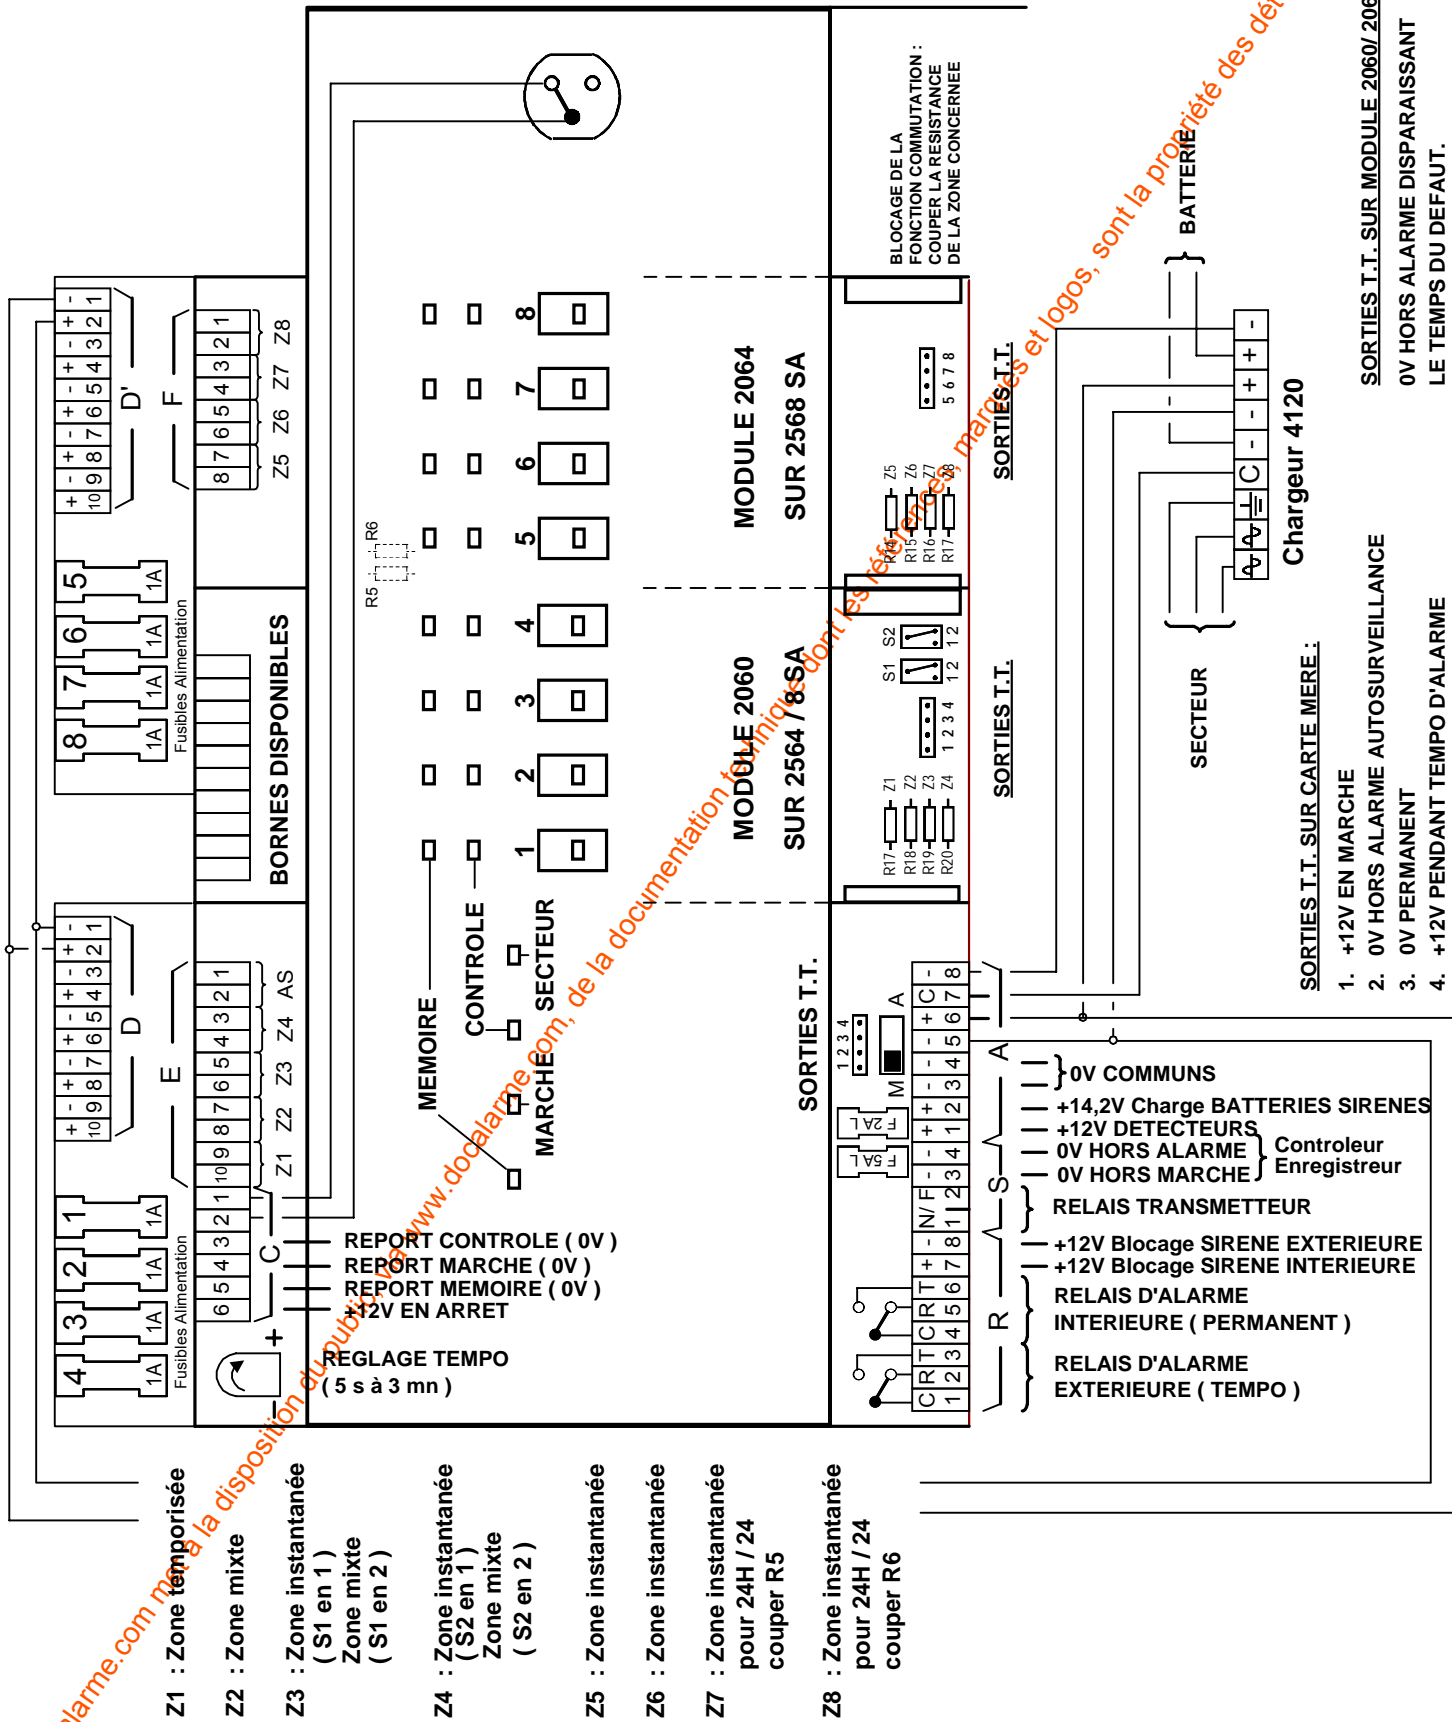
SORTIES T.T. SUR MODULE 2060/ 206
0V HORS ALARME DISPARAISSANT
LE TEMPS DU DEFAUT.

BLOCAGE DE LA FONCTION COMMUTATION : COUPER LA RESISTANCE DE LA ZONE CONCERNEE

BATTERIE

Chargeur 4120

SECTEUR

SORTIES T.T. SUR CARTE MERE :
1. +12V EN MARCHE
2. 0V HORS ALARME AUTOSURVEILLANCE
3. 0V PERMANENT
4. +12V PENDANT TEMPO D'ALARME

MODULE 2064
SUR 2568 SA

MODULE 2060
SUR 2564 / 8 SA

SORTIES T.T.
SORTIES T.T.
SORTIES T.T.

S1 S2
R5 R6
R14 R15 R16 R17
R17 R18 R19 R20
Z1 Z2 Z3 Z4 Z5 Z6 Z7 Z8

1 2 3 4 5 6 7 8

MEMOIRE
CONTROLE
SECTEUR
MARCHE

BORNES DISPONIBLES

Fusibles Alimentation
Fusibles Alimentation
1A 1A 1A 1A
1A 1A 1A 1A

D' F D E C
Z8 Z7 Z6 Z5
AS Z4 Z3 Z2 Z1

F2A L
F5A L
M A

0V COMMUNS
+14,2V Charge BATTERIES SIRENES
+12V DETECTEURS
0V HORS ALARME
0V HORS MARCHE
Controleur Enregistreur
RELAIS TRANSMETTEUR
+12V Blocage SIRENE EXTERIEURE
+12V Blocage SIRENE INTERIEURE
RELAIS D'ALARME INTERIEURE ( PERMANENT )
RELAIS D'ALARME EXTERIEURE ( TEMPO )

A S R

REPORT CONTROLE ( 0V )
REPORT MARCHE ( 0V )
REPORT MEMOIRE ( 0V )
+12V EN ARRET

REGLAGE TEMPO
( 5 s à 3 mn )

Z1 : Zone temporisée
Z2 : Zone mixte
Z3 : Zone instantanée ( S1 en 1 ) Zone mixte ( S1 en 2 )
Z4 : Zone instantanée ( S2 en 1 ) Zone mixte ( S2 en 2 )
Z5 : Zone instantanée
Z6 : Zone instantanée
Z7 : Zone instantanée pour 24H / 24 couper R5
Z8 : Zone instantanée pour 24H / 24 couper R6

docalarme.com met à la disposition du public, via www.docalarme.com, de la documentation technique dont les références, marques et logos, sont la propriété des dét